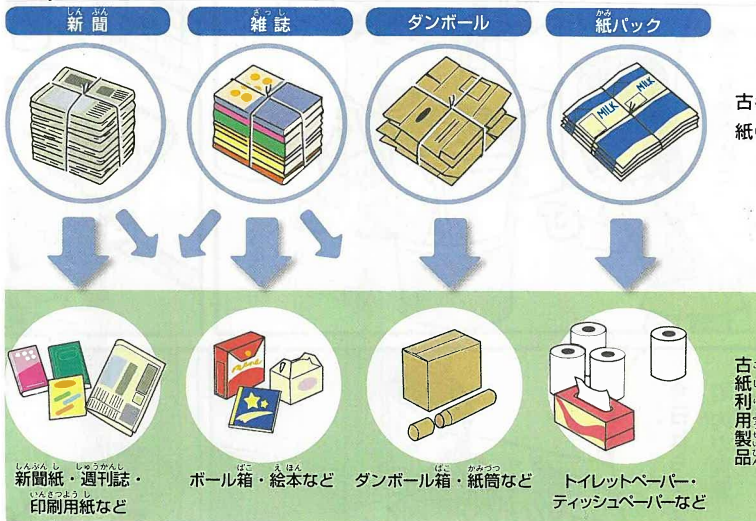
しんぶん
新聞

ざっし
雑誌

ダンボール

かみ
紙パック

MILK MILK

古

紙

しんぶんし しゅうかんし
新聞紙・週刊誌・
いんさつようし
印刷用紙など

ばこ えほん
ボール箱・絵本など

ばこ かみづつ
ダンボール箱・紙筒など

トイレットペーパー・
ティッシュペーパーなど

古
紙
利
用
製
品